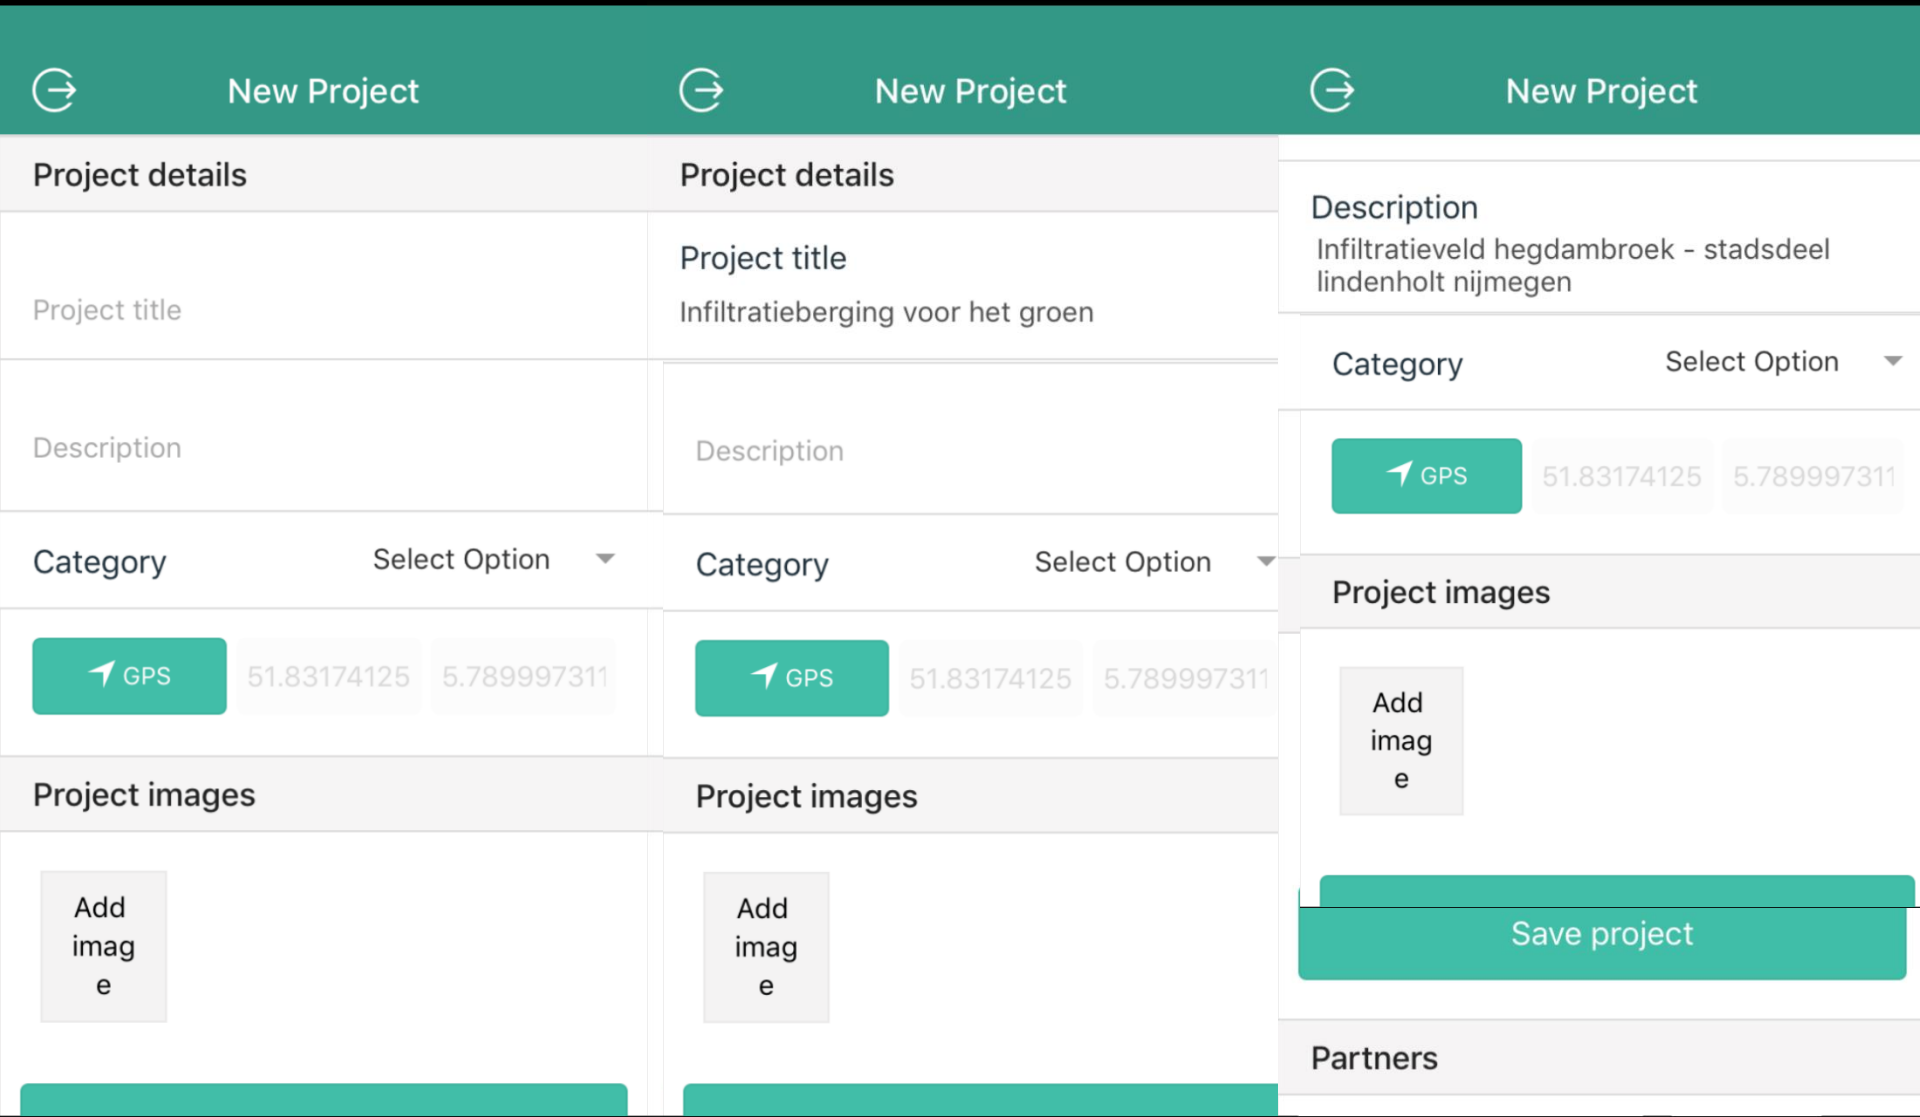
New Project

Project details

Project title

Description

Category Select Option

GPS 51.83174125 5.789997311

Project images

Add imag e

New Project

Project details

Project title
Infiltratieberging voor het groen

Description

Category Select Option

GPS 51.83174125 5.789997311

Project images

Add imag e

New Project

Description
Infiltratieveld hegdambroek - stadsdeel lindenholt nijmegen

Category Select Option

GPS 51.83174125 5.789997311

Project images

Add imag e

Save project

Partners